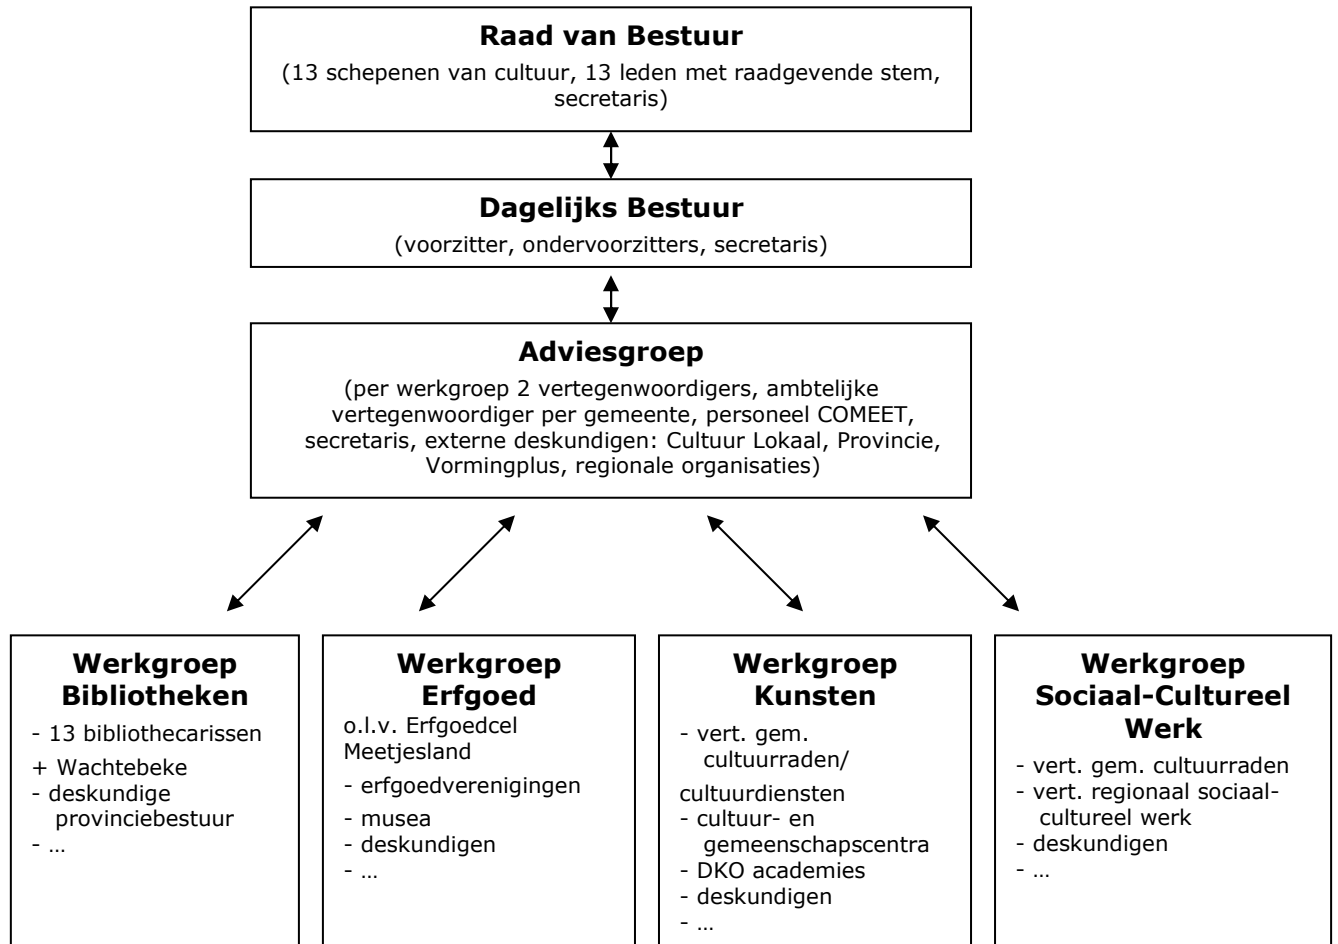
**Raad van Bestuur**
(13 schepenen van cultuur, 13 leden met raadgevende stem, secretaris)

**Dagelijks Bestuur**
(voorzitter, ondervoorzitters, secretaris)

**Adviesgroep**
(per werkgroep 2 vertegenwoordigers, ambtelijke vertegenwoordiger per gemeente, personeel COMEET, secretaris, externe deskundigen: Cultuur Lokaal, Provincie, Vormingplus, regionale organisaties)

**Werkgroep Bibliotheken**
- 13 bibliothecarissen
+ Wachtebeke
- deskundige provinciebestuur
- …

**Werkgroep Erfgoed**
o.l.v. Erfgoedcel Meetjesland
- erfgoedverenigingen
- musea
- deskundigen
- …

**Werkgroep Kunsten**
- vert. gem. cultuurraden/ cultuurdiensten
- cultuur- en gemeenschapscentra
- DKO academies
- deskundigen
- …

**Werkgroep Sociaal-Cultureel Werk**
- vert. gem. cultuurraden
- vert. regionaal sociaal-cultureel werk
- deskundigen
- …